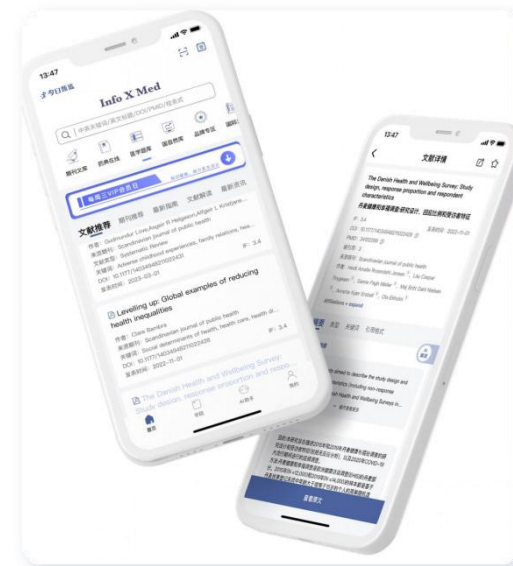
13:47

今日推荐

Info X Med

中英文检索/英文标题/DOI/PMID/检索式

期刊文库 药典在线 医学题库 基金数据 品牌专区 国际

每周三VIP会员日

期刊推荐 最新指南 文献解读 最新资讯

文献推荐

作者: Gudmundur Lons,Asgeir R Helgason,Alfgeir L Kristjans...
来源期刊: Scandinavian journal of public health
文献类型: Review
关键词: Adverse childhood experiences, family relations, hea...
DOI: 10.1177/14034948221022431
发表时间: 2022-03-01
IF: 3.4

Levelling up: Global examples of reducing health inequalities

作者: Clare Bambra
来源期刊: Scandinavian journal of public health
关键词: Social determinants of health, health care, health d...
DOI: 10.1177/14034948211022426
发表时间: 2022-11-01
IF: 3.4

The Danish Health and Wellbeing Survey: Study design, response proportion and respon...

首页 资讯 AI助手 我的

13:47

文献详情

The Danish Health and Wellbeing Survey: Study design, response proportion and respondent characteristics

丹麦健康和福祉调查:研究设计、回应比例和受访者特征

IF: 3.4
DOI: 10.1177/14034948221022426
PMID: 35652289
发表时间: 2022-11-01
来源期刊: Scandinavian journal of public health
作者: Heidi Amalie Rosendahl Jensen, Lau Caspar Thygesen, Sanne Pagh Møller, Maj Britt Dahl Nielsen, Annette Kjær Ersbøll, Ola Ekholm
affiliations + expand

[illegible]

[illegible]

查看原文